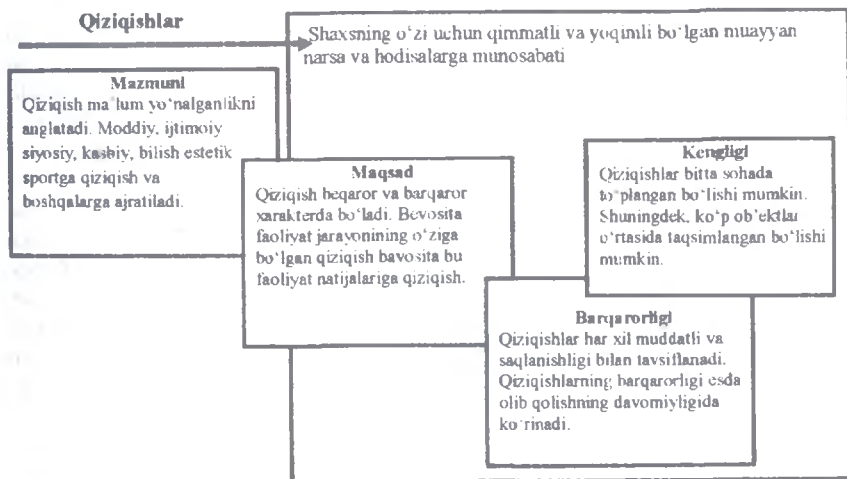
Qiziqishlar

Shaxsning o‘zi uchun qimmatli va yoqimli bo‘lgan muayyan narsa va hodisalarga munosabati

Mazmuni
Qiziqish ma’lum yo‘nalganlikni anglatadi. Moddiy, ijtimoiy siyosiy, kasbiy, bilish estetik sportga qiziqish va boshqalarga ajratiladi.

Maqsad
Qiziqish beqaror va barqaror xarakterda bo‘ladi. Bevosita faoliyat jarayonining o‘ziga bo‘lgan qiziqish bavosita bu faoliyat natijalariga qiziqish.

Kengligi
Qiziqishlar bitta sohada to‘plangan bo‘lishi mumkin. Shuningdek, ko‘p ob’ektlar o‘rtasida taqsimlangan bo‘lishi mumkin.

Barqarorligi
Qiziqishlar har xil muddatli va saqlanishligi bilan tavsiflanadi. Qiziqishlarning barqarorligi esda olib qolishning davomiyligida ko‘rinadi.